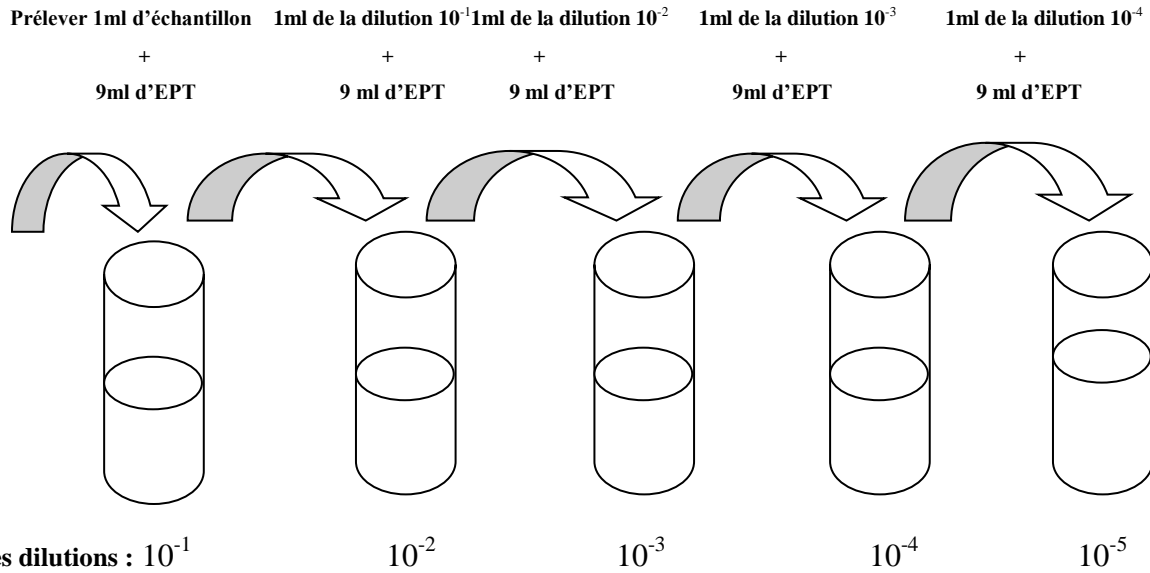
Prélever 1ml d'échantillon
+
9ml d'EPT

1ml de la dilution $10^{-1}$
+
9 ml d'EPT

1ml de la dilution $10^{-2}$
+
9 ml d'EPT

1ml de la dilution $10^{-3}$
+
9ml d'EPT

1ml de la dilution $10^{-4}$
+
9 ml d'EPT

es dilutions : $10^{-1}$ $10^{-2}$ $10^{-3}$ $10^{-4}$ $10^{-5}$